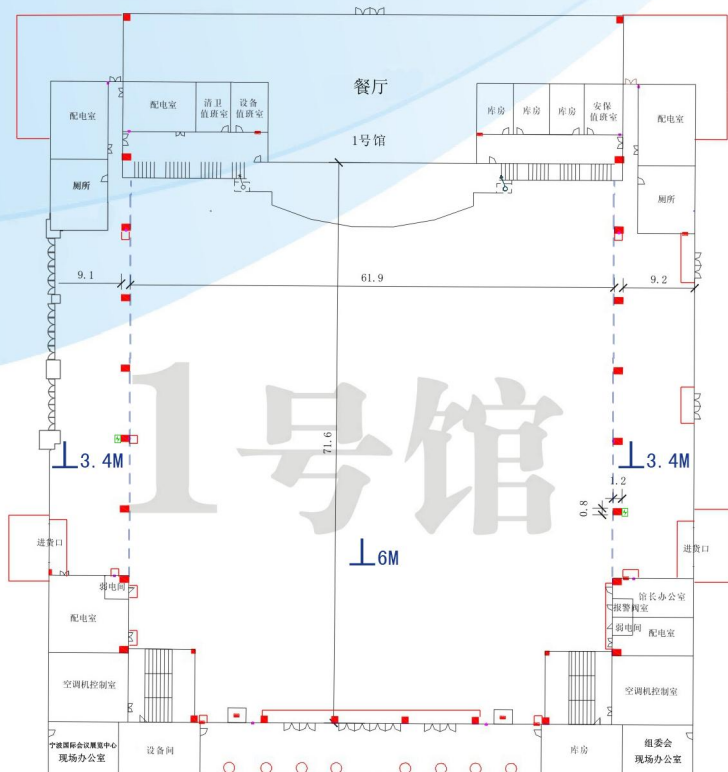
餐厅

配电室

配电室

清卫值班室

设备值班室

库房

库房

库房

安保值班室

配电室

1号馆

厕所

厕所

9.1

61.9

9.2

1号馆

3.4M

3.4M

71.6

1.2

0.8

6M

进货口

进货口

弱电间

配电室

馆长办公室

报警阀室

弱电间

配电室

空调机控制室

空调机控制室

宁波国际会议展览中心现场办公室

设备间

库房

组委会现场办公室